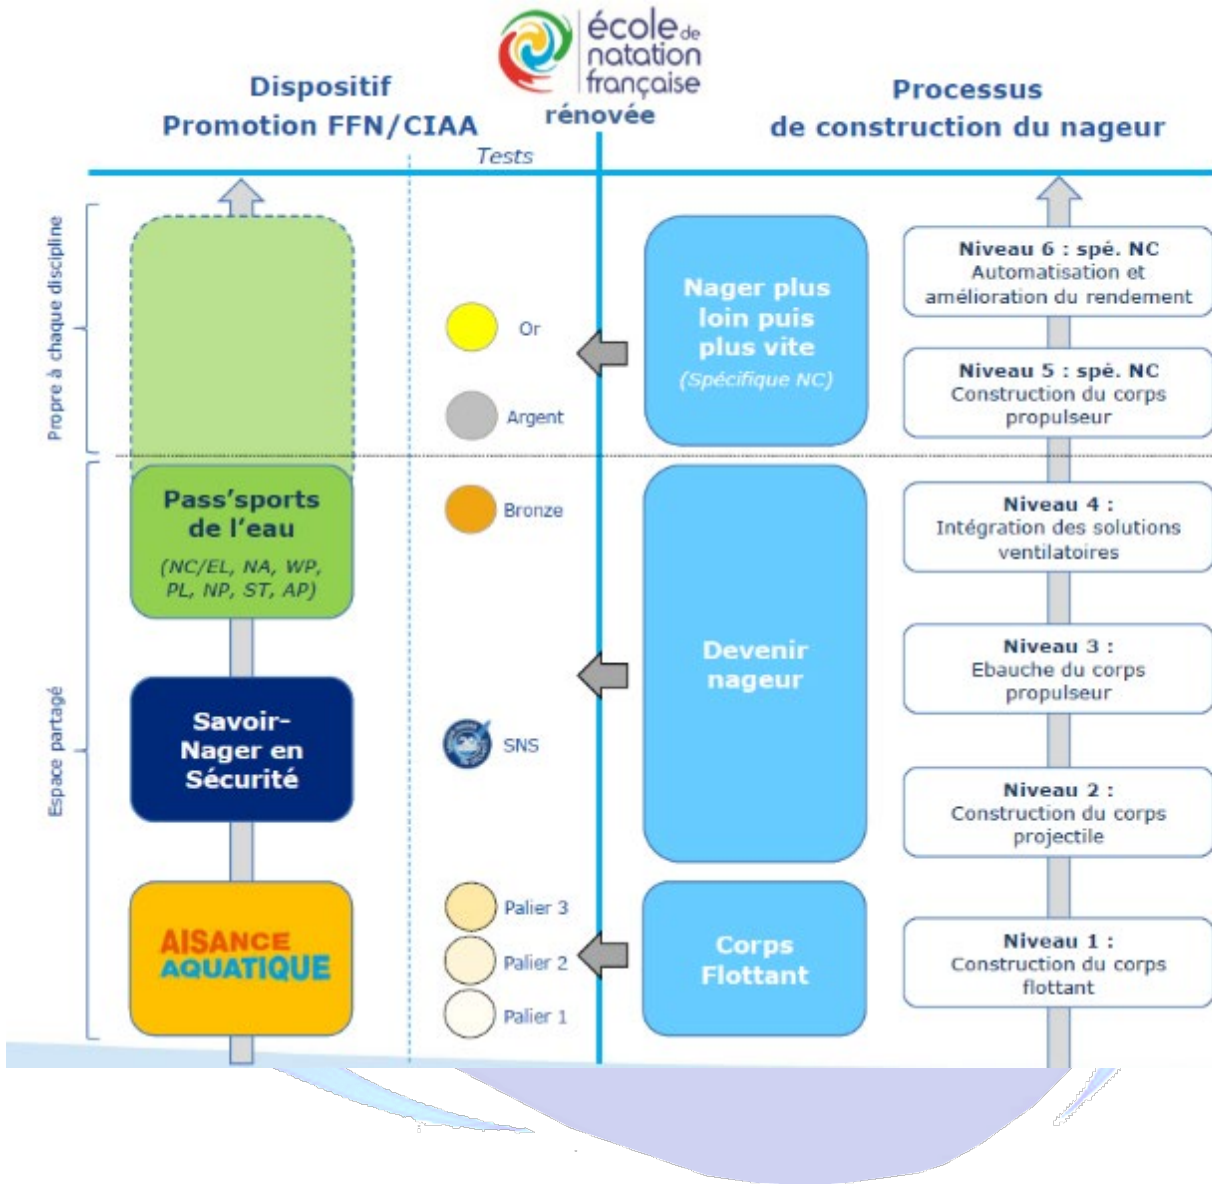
école de natation française
rénovée

Dispositif
Promotion FFN/CIAA

Tests

Processus
de construction du nageur

Propre à chaque discipline

Espace partagé

Pass'sports de l'eau
(NC/EL, NA, WP, PL, NP, ST, AP)

Savoir-Nager en Sécurité

AISANCE AQUATIQUE

Or

Argent

Bronze

SNS

Palier 3

Palier 2

Palier 1

Nager plus loin puis plus vite
(Spécifique NC)

Devenir nageur

Corps Flottant

Niveau 6 : spé. NC
Automatisation et amélioration du rendement

Niveau 5 : spé. NC
Construction du corps propulseur

Niveau 4 :
Intégration des solutions ventilatoires

Niveau 3 :
Ebauche du corps propulseur

Niveau 2 :
Construction du corps projectile

Niveau 1 :
Construction du corps flottant